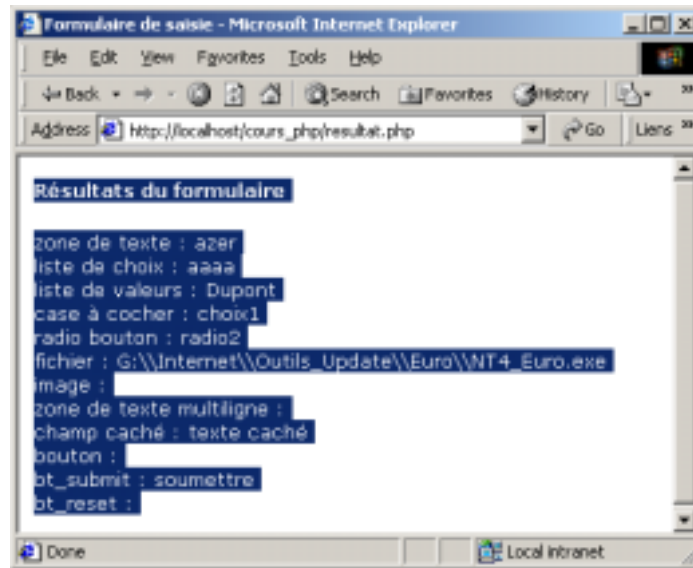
Formulaire de saisie - Microsoft Internet Explorer

File Edit View Favorites Tools Help

Back Search Favorites History

Address http://localhost/cours_php/resultat.php Go Liens

Résultats du formulaire

zone de texte : azer
liste de choix : aaaa
liste de valeurs : Dupont
case à cocher : choix1
radio bouton : radio2
fichier : G:\\Internet\\Outils_Update\\Euro\\NT4_Euro.exe
image :
zone de texte multiligne :
champ caché : texte caché
bouton :
bt_submit : soumettre
bt_reset :

Done Local intranet